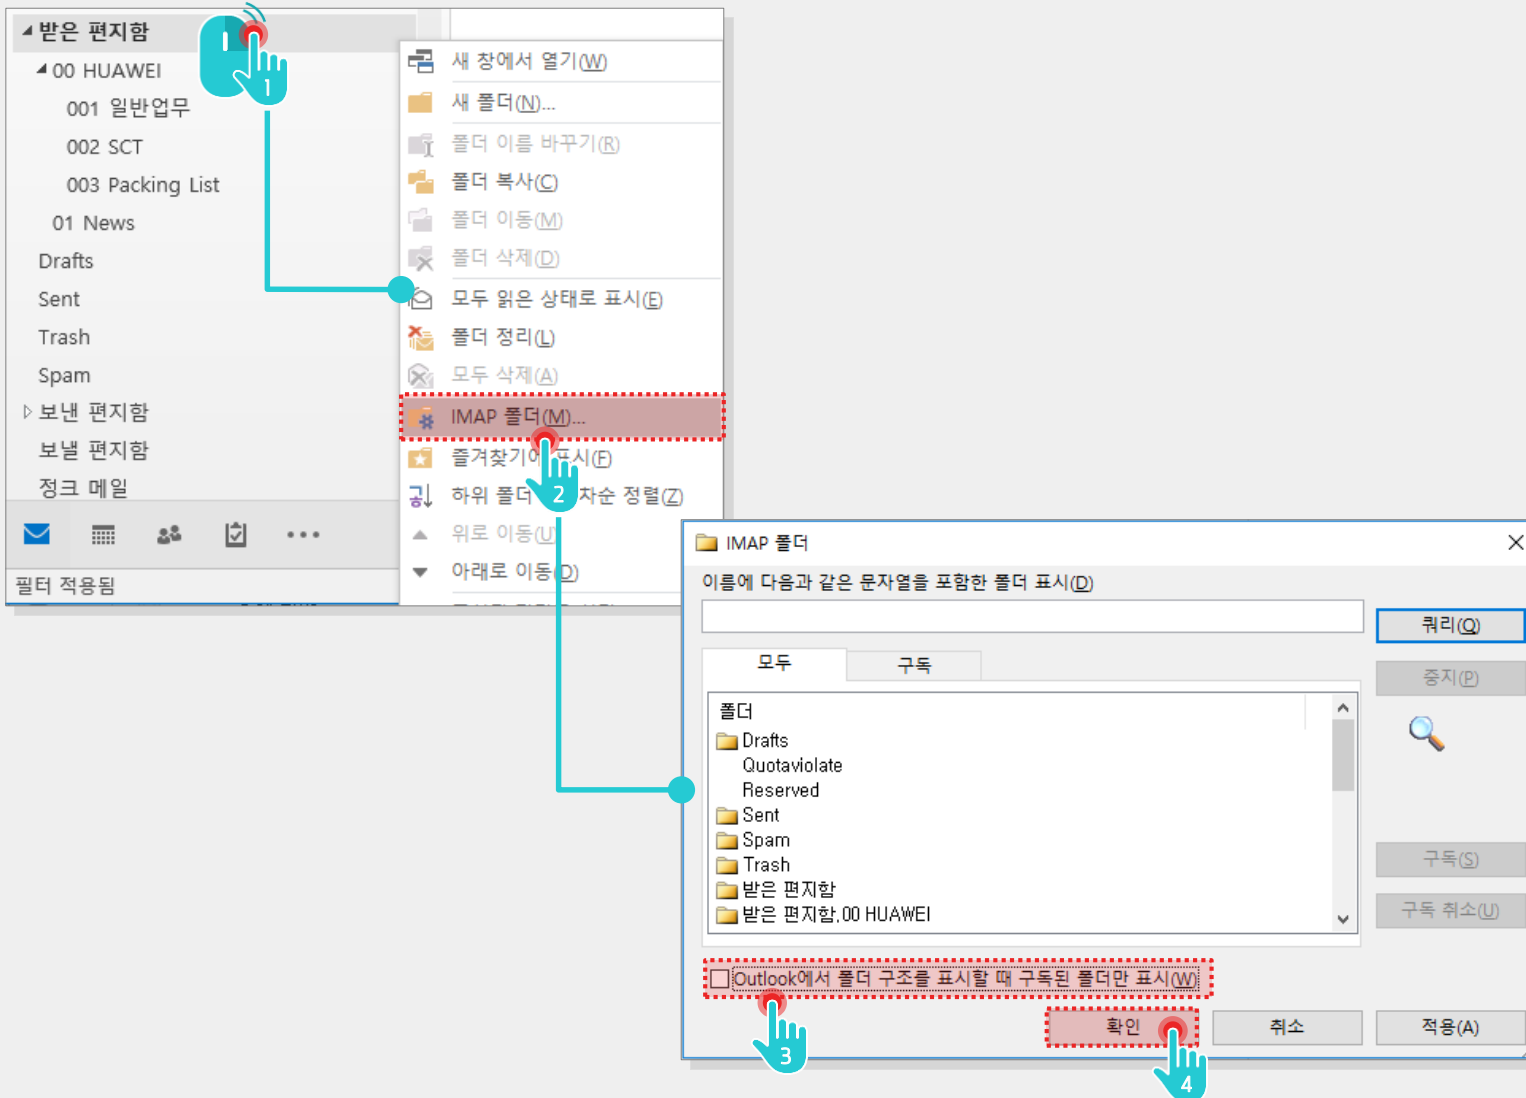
◢ 받은 편지함
◢ 00 HUAWEI
001 일반업무
002 SCT
003 Packing List
01 News
Drafts
Sent
Trash
Spam
▷ 보낸 편지함
보낼 편지함
정크 메일
필터 적용됨

1

새 창에서 열기(W)
새 폴더(N)...
폴더 이름 바꾸기(R)
폴더 복사(C)
폴더 이동(M)
폴더 삭제(D)
모두 읽은 상태로 표시(E)
폴더 정리(L)
모두 삭제(A)
IMAP 폴더(M)...
즐겨찾기에 표시(F)
하위 폴더 자순 정렬(Z)
위로 이동(U)
아래로 이동(D)

2

IMAP 폴더
이름에 다음과 같은 문자열을 포함한 폴더 표시(D)
쿼리(Q)
중지(P)
모두
구독
폴더
Drafts
Quotaviolate
Reserved
Sent
Spam
Trash
받은 편지함
받은 편지함.00 HUAWEI
구독(S)
구독 취소(U)
Outlook에서 폴더 구조를 표시할 때 구독된 폴더만 표시(W)
확인
취소
적용(A)

3

4